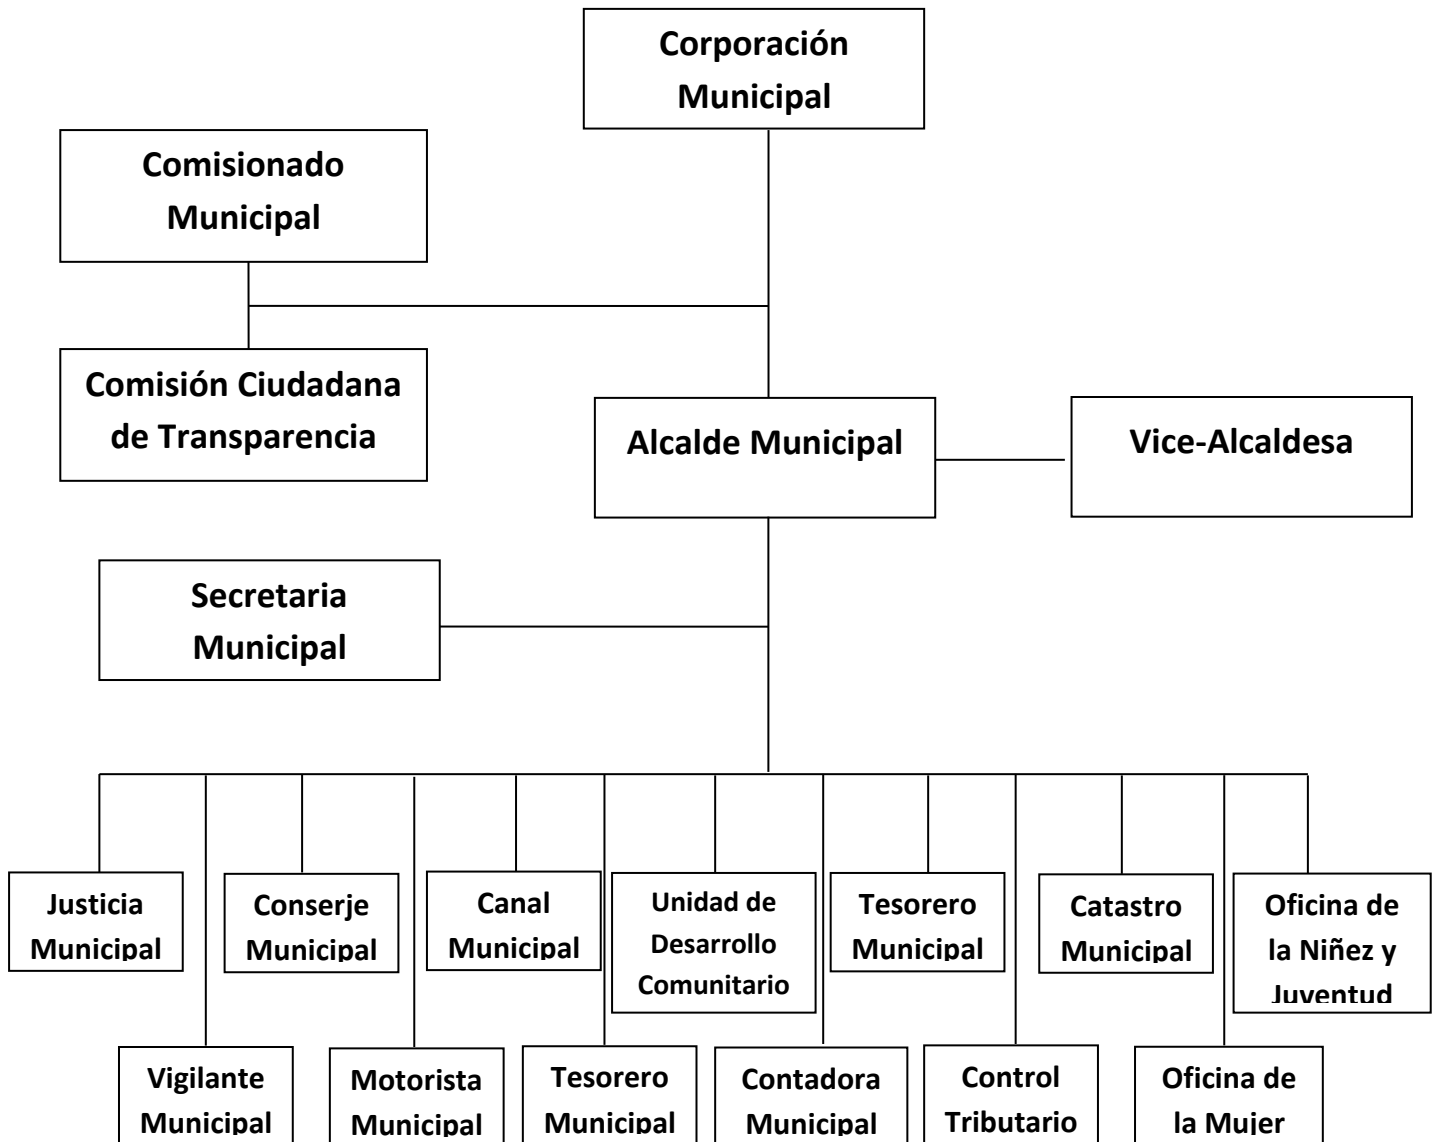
Corporación Municipal

Comisionado Municipal

Comisión Ciudadana de Transparencia

Alcalde Municipal

Vice-Alcaldesa

Secretaria Municipal

Justicia Municipal

Conserje Municipal

Canal Municipal

Unidad de Desarrollo Comunitario

Tesorero Municipal

Catastro Municipal

Oficina de la Niñez y Juventud

Vigilante Municipal

Motorista Municipal

Tesorero Municipal

Contadora Municipal

Control Tributario

Oficina de la Mujer